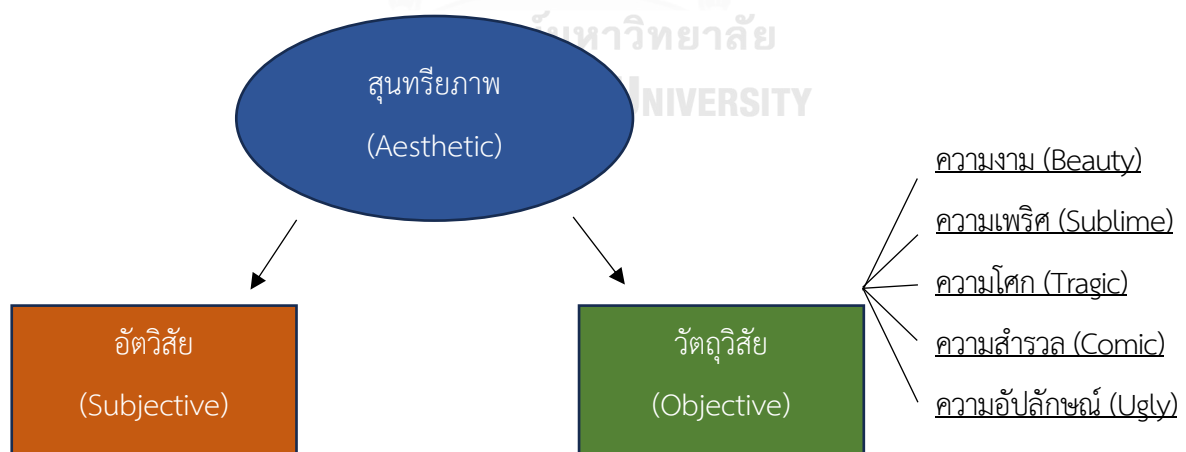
จุฬาลงกรณ์มหาวิทยาลัย
CHULALONGKORN UNIVERSITY

สุนทรียภาพ

(Aesthetic)

อัตวิสัย

(Subjective)

วัตถุวิสัย

(Objective)

ความงาม (Beauty)

ความเพริศ (Sublime)

ความโศก (Tragic)

ความสำรวล (Comic)

ความอัปลักษณ์ (Ugly)